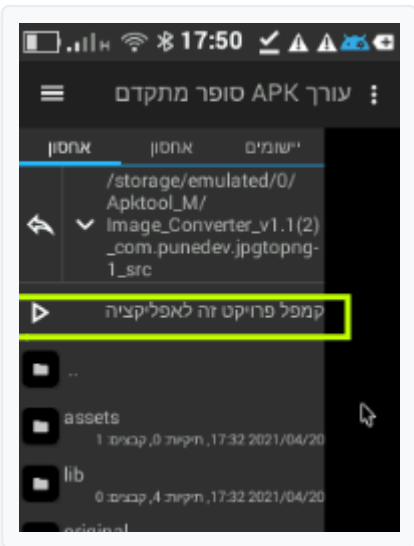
17:50

עורך APK סופר מתקדם

יישומים | אחסון | אחסון

/storage/emulated/0/Apktool_M/Image_Converter_v1.1(2)_com.punedev.jpgtopng-1_src

קמפל פרויקט זה לאפליקציה

..

assets
2021/04/20 17:32, תיקיות: 0, קבצים: 1

lib
2021/04/20 17:32, תיקיות: 4, קבצים: 0

original